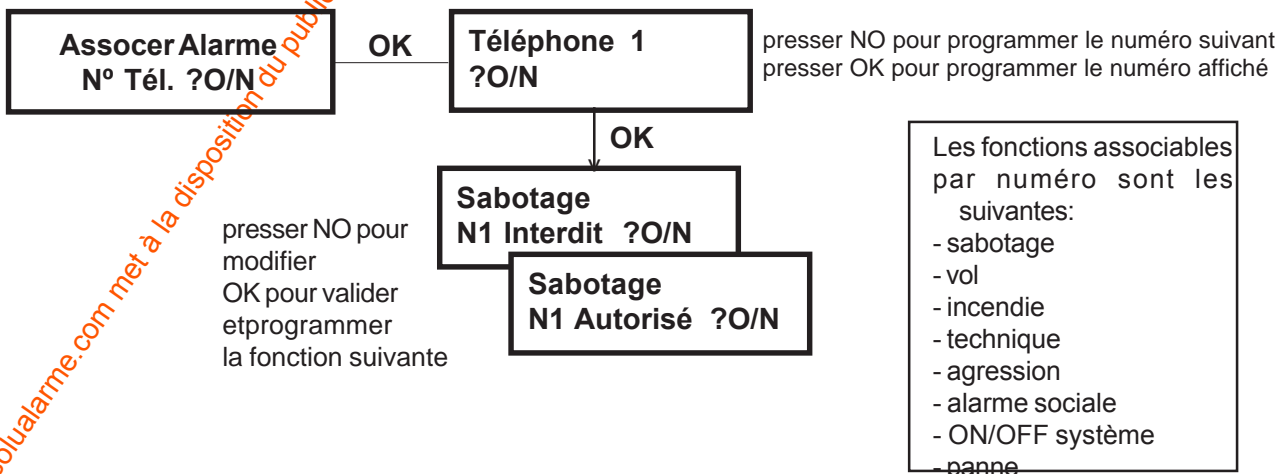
Assocer Alarme
Nº Tél. ?O/N

OK

Téléphone 1
?O/N

presser NO pour programmer le numéro suivant
presser OK pour programmer le numéro affiché

OK

Sabotage
N1 Interdit ?O/N

presser NO pour modifier
OK pour valider etprogrammer la fonction suivante

Sabotage
N1 Autorisé ?O/N

Les fonctions associables par numéro sont les suivantes:
- sabotage
- vol
- incendie
- technique
- agression
- alarme sociale
- ON/OFF système
- panne

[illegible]ualarme.com met à la disposition du publ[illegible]